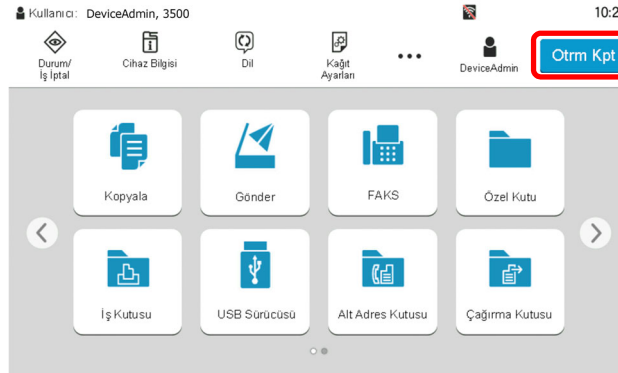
Kullanıcı: DeviceAdmin, 3500

10:2

Durum/ İş İptal

Cihaz Bilgisi

Dil

Kağıt Ayarları

DeviceAdmin

Otrm Kpt

Kopyala

Gönder

FAKS

Özel Kutu

İş Kutusu

USB Sürücüsü

Alt Adres Kutusu

Çağırma Kutusu